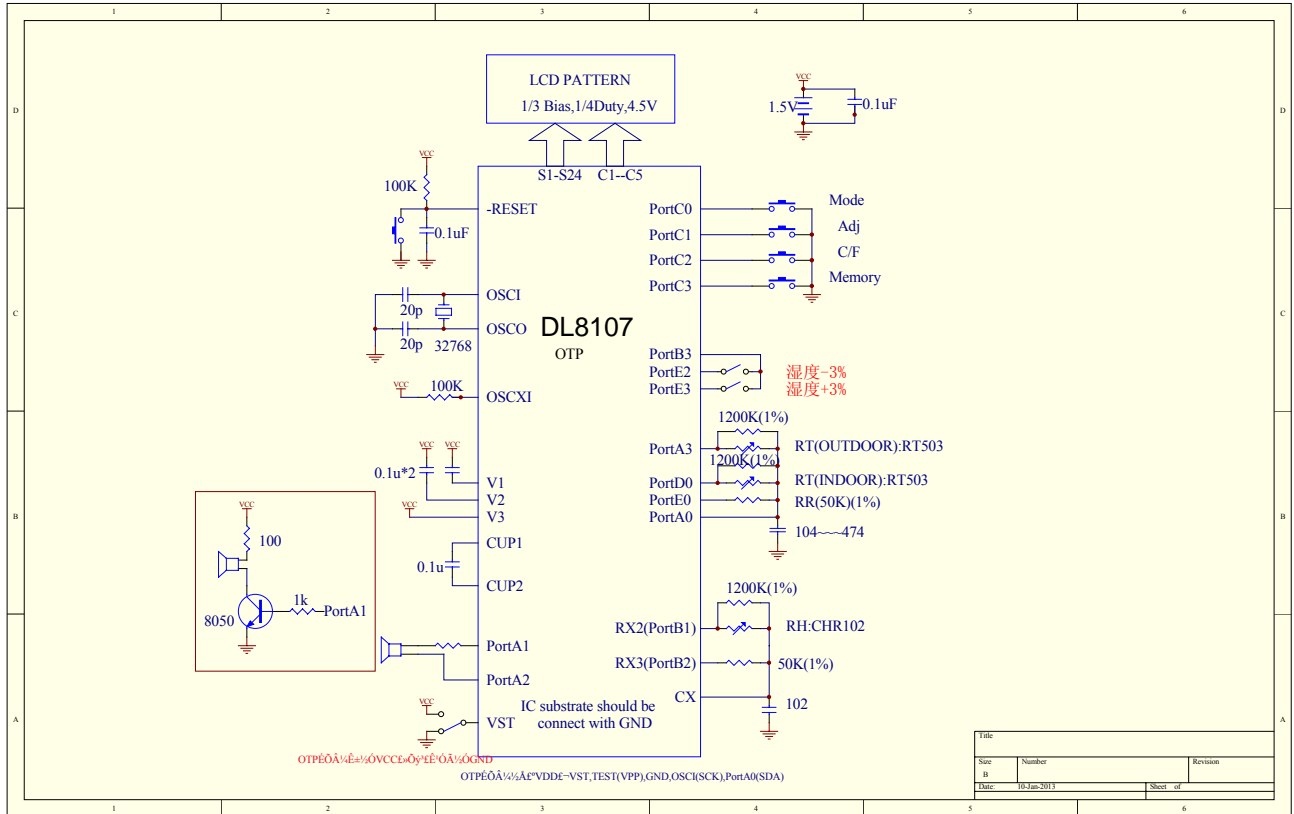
1 2 3 4 5 6

D C B A

LCD PATTERN
1/3 Bias,1/4Duty,4.5V

VCC
1.5V
0.1uF

S1-S24 C1--C5

VCC
100K
-RESET
0.1uF

PortC0 Mode
PortC1 Adj
PortC2 C/F
PortC3 Memory

OSCI
20p
OSCO
20p 32768

DL8107
OTP

PortB3
PortE2 湿度-3%
PortE3 湿度+3%

VCC 100K
OSCXI

1200K(1%)
PortA3 RT(OUTDOOR):RT503
1200K(1%)
PortD0 RT(INDOOR):RT503
PortE0 RR(50K)(1%)
PortA0
104~~~474

VCC VCC
0.1u*2
V1
V2
VCC
V3

VCC
100

CUP1
0.1u
CUP2

8050 1k PortA1

1200K(1%)
RX2(PortB1) RH:CHR102
RX3(PortB2) 50K(1%)
CX
102

PortA1
PortA2

IC substrate should be connect with GND

VCC
VST

OTPÉÕÂ¼Ê±½ÓVCC£»Õý³£Ê¹ÓÃ½ÓGND
OTPÉÕÂ¼½Å£ºVDD£-VST,TEST(VPP),GND,OSCI(SCK),PortA0(SDA)

Title
Size B
Number
Revision
Date: 10-Jan-2013
Sheet of

1 2 3 4 5 6